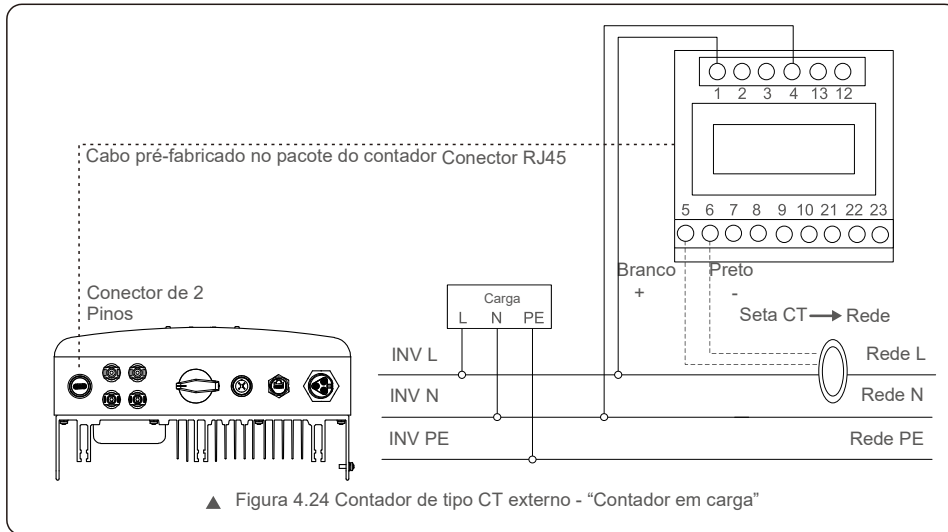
1 2 3 4 13 12

Cabo pré-fabricado no pacote do contador Conector RJ45

5 6 7 8 9 10 21 22 23

Conector de 2 Pinos

Carga
L N PE

Branco
+

Preto
-

Seta CT → Rede

INV L
INV N
INV PE

Rede L
Rede N
Rede PE

▲ Figura 4.24 Contador de tipo CT externo - “Contador em carga”